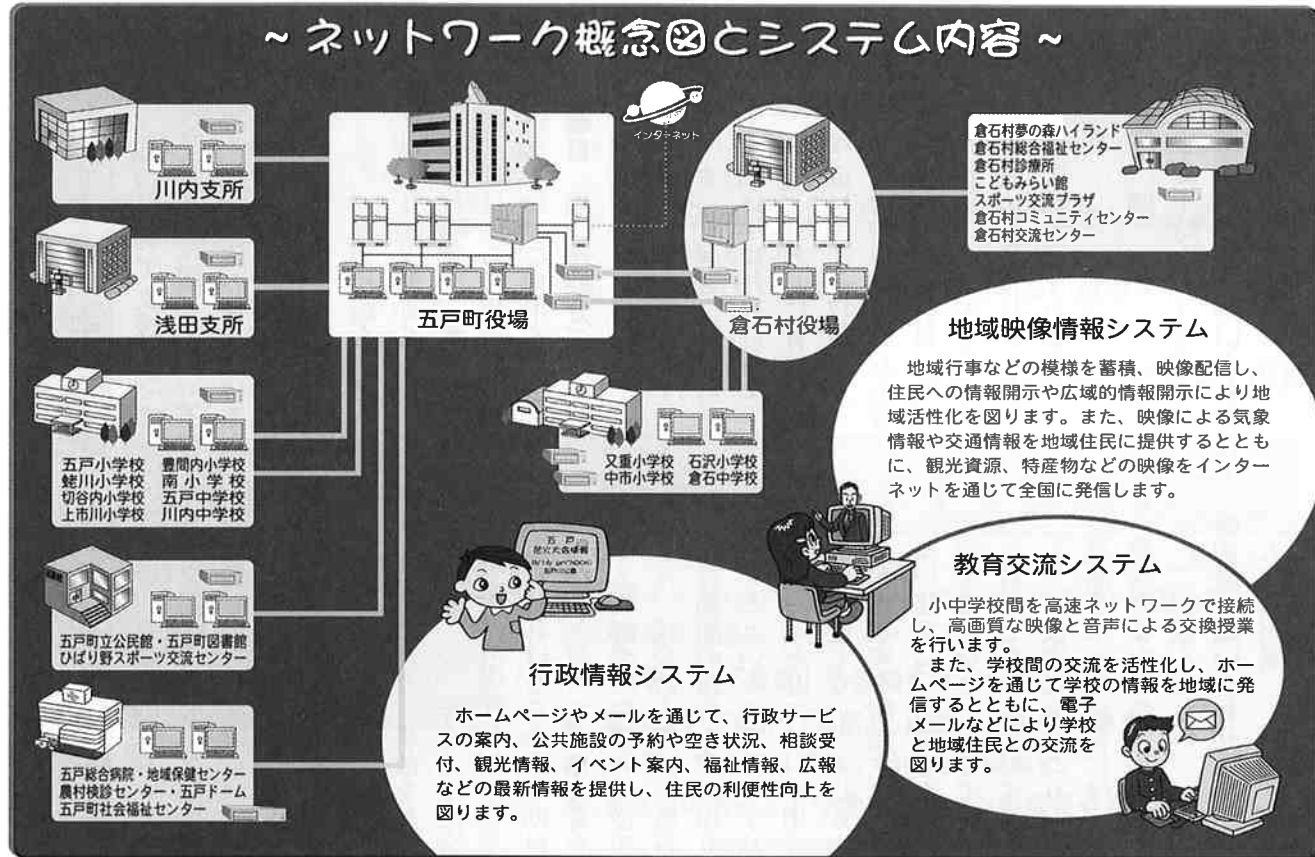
~ネットワーク概念図とシステム内容~

インターネット

川内支所

浅田支所

五戸町役場

倉石村役場

倉石村夢の森ハイランド
倉石村総合福祉センター
倉石村診療所
こどもみらい館
スポーツ交流プラザ
倉石村コミュニティセンター
倉石村交流センター

五戸小学校　豊間内小学校
蛯川小学校　南 小 学 校
切谷内小学校　五戸中学校
上市川小学校　川内中学校

又重小学校　石沢小学校
中市小学校　倉石中学校

五戸町立公民館・五戸町図書館
ひばり野スポーツ交流センター

五戸総合病院・地域保健センター
農村検診センター・五戸ドーム
五戸町社会福祉センター

地域映像情報システム

地域行事などの模様を蓄積、映像配信し、住民への情報開示や広域的情報開示により地域活性化を図ります。また、映像による気象情報や交通情報を地域住民に提供するとともに、観光資源、特産物などの映像をインターネットを通じて全国に発信します。

教育交流システム

小中学校間を高速ネットワークで接続し、高画質な映像と音声による交換授業を行います。

また、学校間の交流を活性化し、ホームページを通じて学校の情報を地域に発信するとともに、電子メールなどにより学校と地域住民との交流を図ります。

五戸

行政情報システム

ホームページやメールを通じて、行政サービスの案内、公共施設の予約や空き状況、相談受付、観光情報、イベント案内、福祉情報、広報などの最新情報を提供し、住民の利便性向上を図ります。